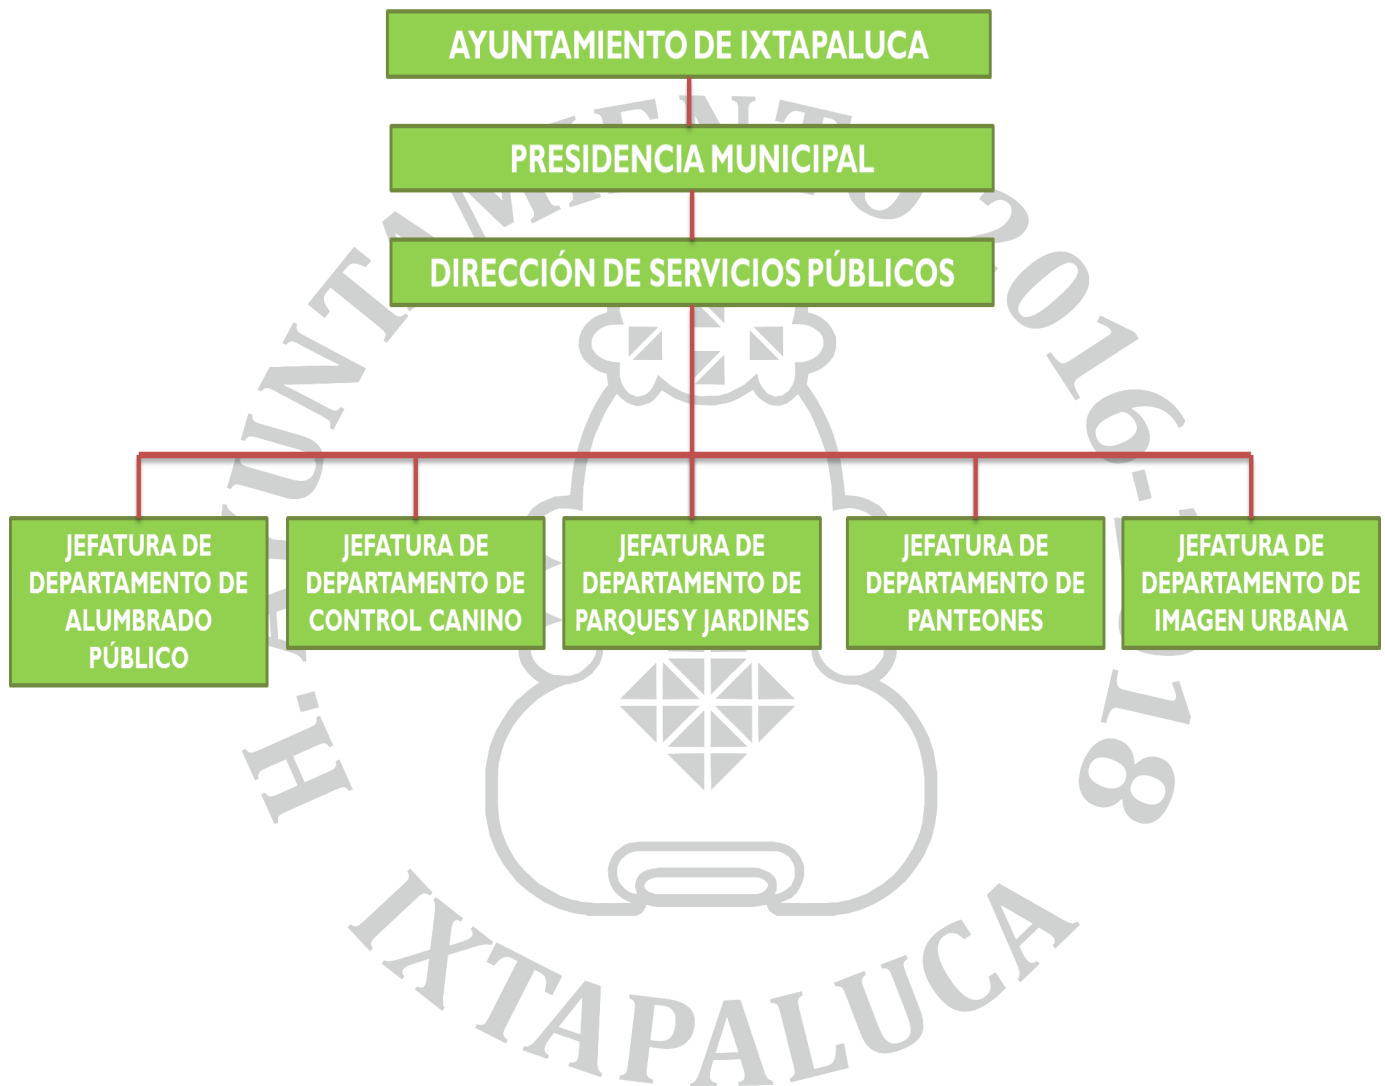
AYUNTAMIENTO DE IXTAPALUCA

PRESIDENCIA MUNICIPAL

DIRECCIÓN DE SERVICIOS PÚBLICOS

JEFATURA DE DEPARTAMENTO DE ALUMBRADO PÚBLICO

JEFATURA DE DEPARTAMENTO DE CONTROL CANINO

JEFATURA DE DEPARTAMENTO DE PARQUES Y JARDINES

JEFATURA DE DEPARTAMENTO DE PANTEONES

JEFATURA DE DEPARTAMENTO DE IMAGEN URBANA

H. AYUNTAMIENTO 2016-2018 IXTAPALUCA